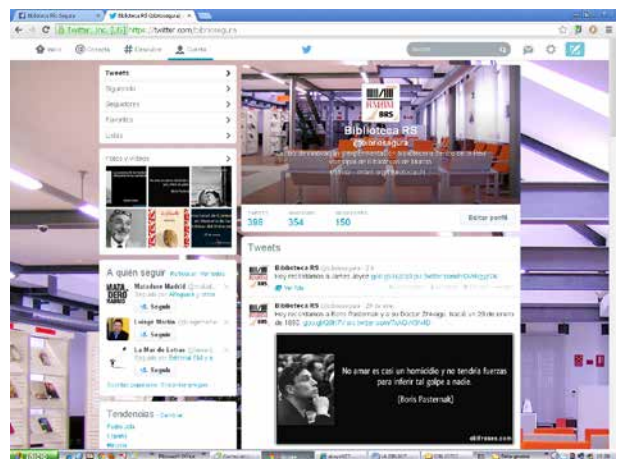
Biblioteca RS: Segura | Biblioteca RS (@bibliosegura) ×

https://twitter.com/bibliosegura

Inicio @Conecta #Descubre Cuenta

Buscar

Tweets
Siguiendo
Seguidores
Favoritos
Listas

Fotos y videos

A quién seguir · Actualizar · Ver todos
Matadero Madrid @ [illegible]
Seguido por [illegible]
Seguir
Lorenzo Martín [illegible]
Seguir
La Mar de Letras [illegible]
Seguir
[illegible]

Tendencias · Cambiar
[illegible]
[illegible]
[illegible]

BIBLIOTECA RS
Biblioteca RS
@bibliosegura
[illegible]

TWEETS 388 SIGUIENDO 354 SEGUIDORES 150

Editar perfil

Tweets

Biblioteca RS @bibliosegura · 29 ene
Hoy recordamos a James Joyce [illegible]
Ver foto

Biblioteca RS @bibliosegura · 29 ene
Hoy recordamos a Boris Pasternak y su Doctor Zhivago. Nació un 29 de enero de 1890. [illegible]

No amar es casi un homicidio y no tendría fuerzas para infligir tal golpe a nadie.
(Boris Pasternak)

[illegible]